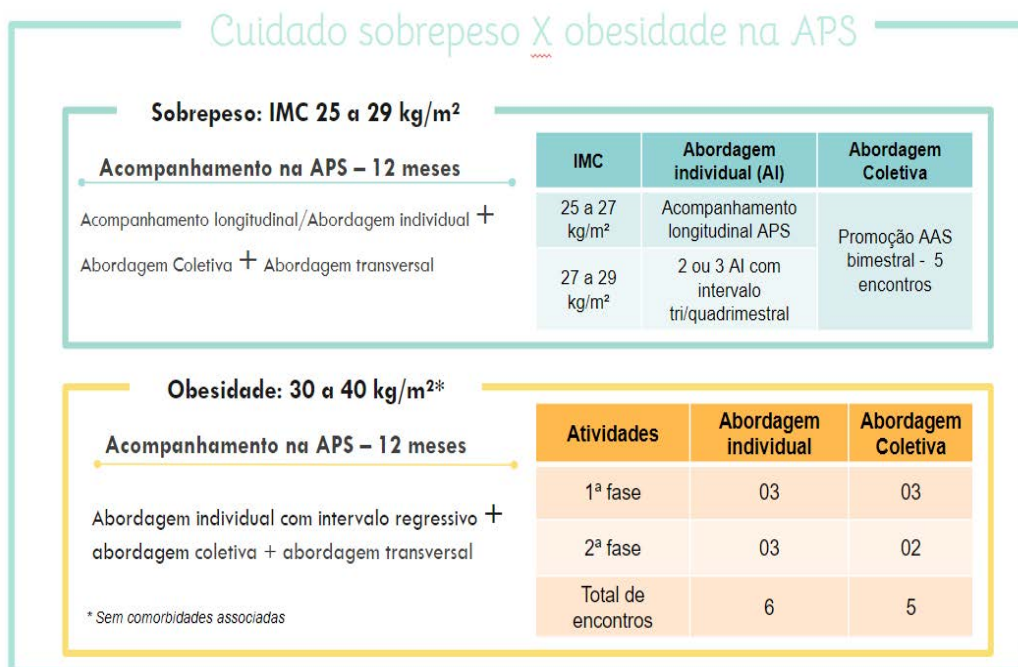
Cuidado sobrepeso X obesidade na APS

Sobrepeso: IMC 25 a 29 kg/m²

Acompanhamento na APS – 12 meses

Acompanhamento longitudinal/Abordagem individual + Abordagem Coletiva + Abordagem transversal

| IMC | Abordagem individual (AI) | Abordagem Coletiva |
|---|---|---|
| 25 a 27 kg/m² | Acompanhamento longitudinal APS | Promoção AAS bimestral - 5 encontros |
| 27 a 29 kg/m² | 2 ou 3 AI com intervalo tri/quadrimestral | |

Obesidade: 30 a 40 kg/m²*

Acompanhamento na APS – 12 meses

Abordagem individual com intervalo regressivo + abordagem coletiva + abordagem transversal

* Sem comorbidades associadas

| Atividades | Abordagem individual | Abordagem Coletiva |
|---|---|---|
| 1ª fase | 03 | 03 |
| 2ª fase | 03 | 02 |
| Total de encontros | 6 | 5 |